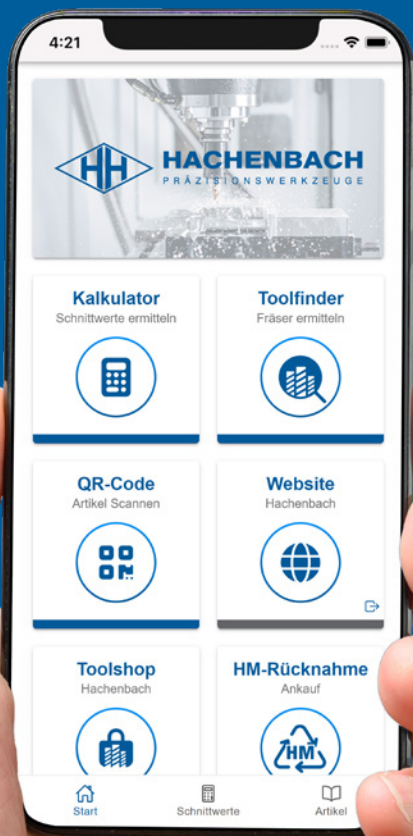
4:21

HH HACHENBACH
PRÄZISIONSWERKZEUGE

Kalkulator
Schnittwerte ermitteln

Toolfinder
Fräser ermitteln

QR-Code
Artikel Scannen

Website
Hachenbach

Toolshop
Hachenbach

HM-Rücknahme
Ankauf

HM

Start
Schnittwerte
Artikel